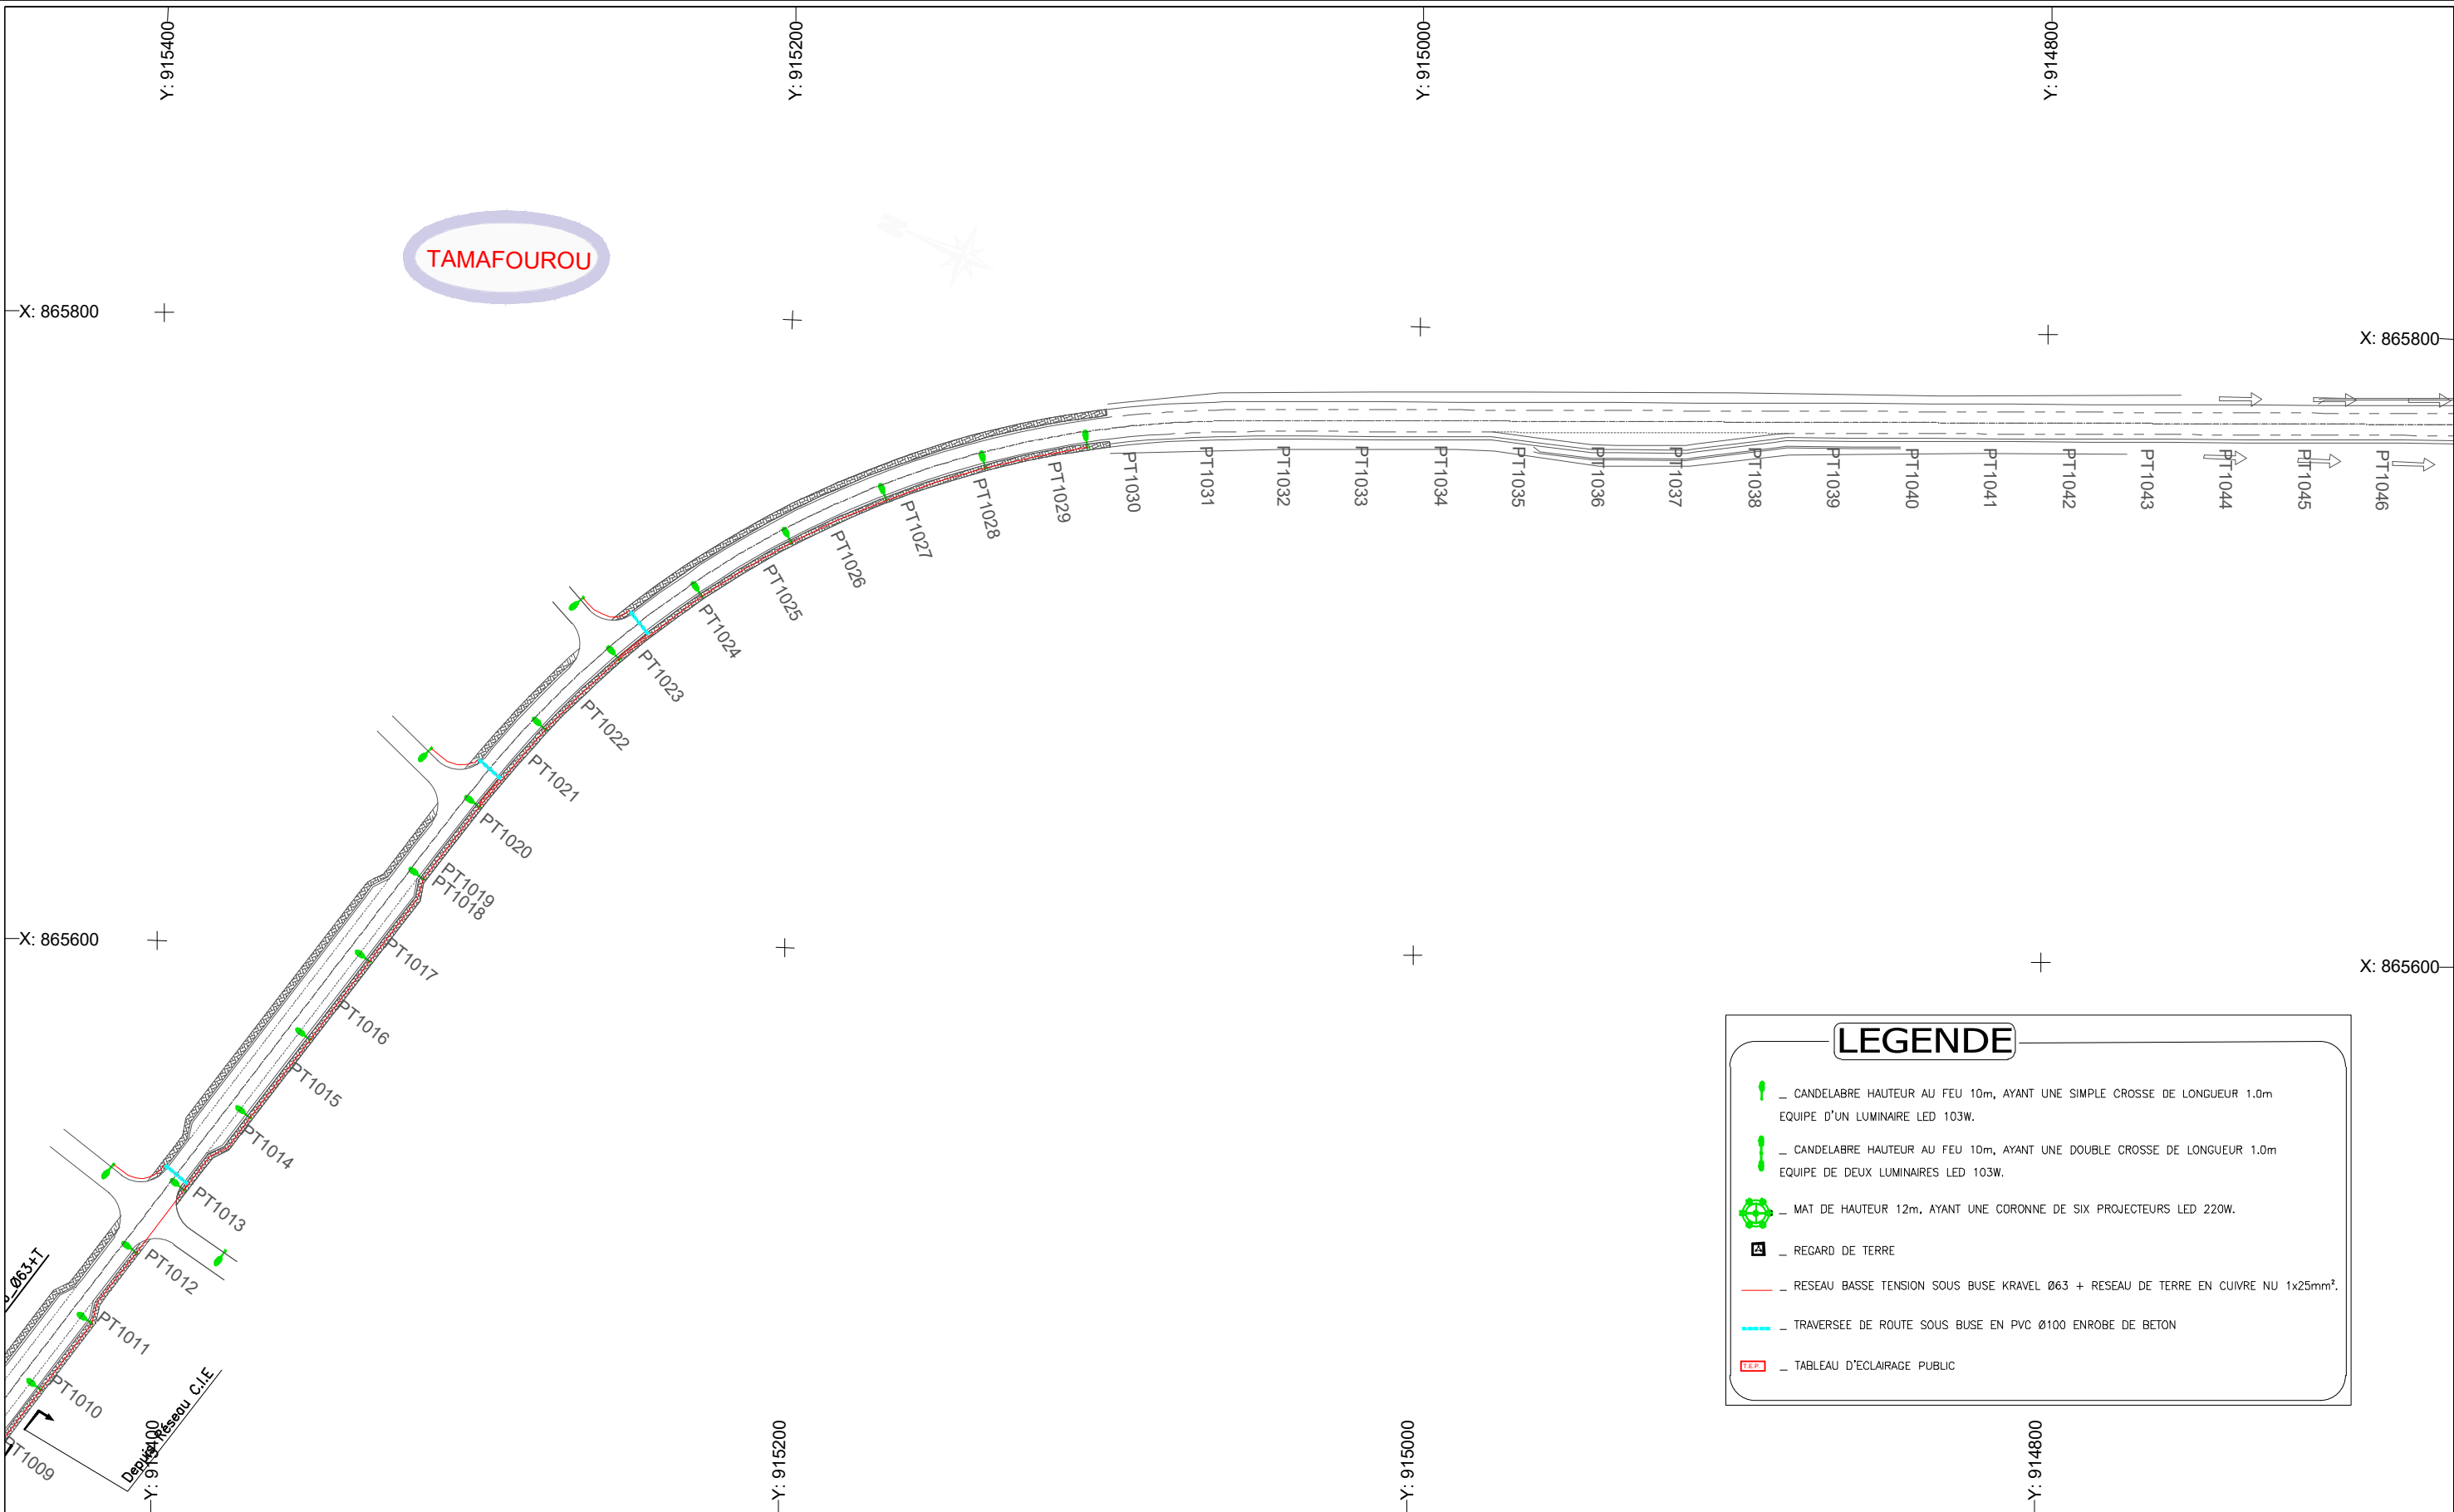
Y: 915400
Y: 915200
Y: 915000
Y: 914800

TAMAFOUROU

X: 865800
X: 865800

PT1030
PT1031
PT1032
PT1033
PT1034
PT1035
PT1036
PT1037
PT1038
PT1039
PT1040
PT1041
PT1042
PT1043
PT1044
PT1045
PT1046
PT1029
PT1028
PT1027
PT1026
PT1025
PT1024
PT1023
PT1022
PT1021
PT1020
PT1019
PT1018
PT1017
PT1016
PT1015
PT1014
PT1013
PT1012
PT1011
PT1010
PT1009

X: 865600
X: 865600

LEGENDE

_ CANDELABRE HAUTEUR AU FEU 10m, AYANT UNE SIMPLE CROSSE DE LONGUEUR 1.0m EQUIPE D'UN LUMINAIRE LED 103W.

_ CANDELABRE HAUTEUR AU FEU 10m, AYANT UNE DOUBLE CROSSE DE LONGUEUR 1.0m EQUIPE DE DEUX LUMINAIRES LED 103W.

_ MAT DE HAUTEUR 12m, AYANT UNE CORONNE DE SIX PROJECTEURS LED 220W.

_ REGARD DE TERRE

_ RESEAU BASSE TENSION SOUS BUSE KRAVEL Ø63 + RESEAU DE TERRE EN CUIVRE NU 1x25mm².

_ TRAVERSEE DE ROUTE SOUS BUSE EN PVC Ø100 ENROBE DE BETON

T.E.P _ TABLEAU D'ECLAIRAGE PUBLIC

Ø63+T
Depuis Réseau C.I.E

Y: 915400
Y: 915200
Y: 915000
Y: 914800